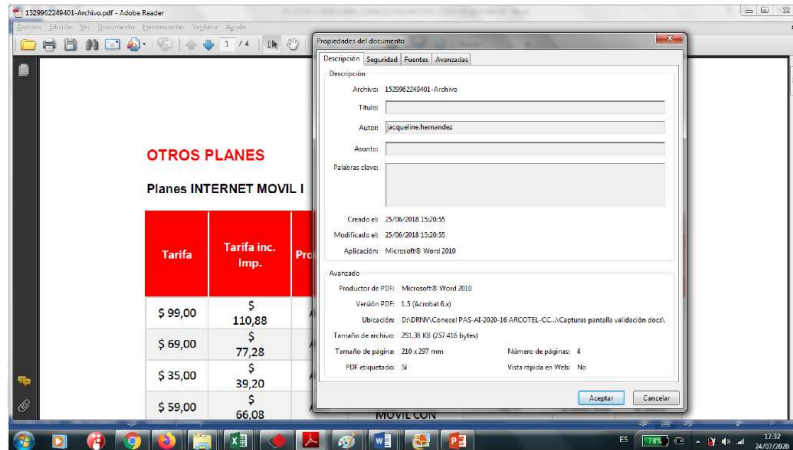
1529962249401-Archivo.pdf - Adobe Reader

Archivo Edición Ver Documento Herramientas Ventana Ayuda

1 / 4

OTROS PLANES

Planes INTERNET MOVIL I

| Tarifa | Tarifa inc. Imp. | Pro |
|---|---|---|
| $ 99,00 | $ 110,88 | |
| $ 69,00 | $ 77,28 | |
| $ 35,00 | $ 39,20 | |
| $ 59,00 | $ 66,08 | |

MOVIL CON

Propiedades del documento

Descripción | Seguridad | Fuentes | Avanzadas

Descripción

Archivo: 1529962249401-Archivo

Título:

Autor: jacqueline.hernandez

Asunto:

Palabras clave:

Creado el: 25/06/2018 15:20:55

Modificado el: 25/06/2018 15:20:55

Aplicación: Microsoft® Word 2010

Avanzado

Productor de PDF: Microsoft® Word 2010

Versión PDF: 1.5 (Acrobat 6.x)

Ubicación: D:\DRNV\Conecel PAS-AI-2020-16 ARCOTEL-CC...\Capturas pantalla validación docs\

Tamaño de archivo: 251,38 KB (257.416 bytes)

Tamaño de página: 210 x 297 mm

Número de páginas: 4

PDF etiquetado: Sí

Vista rápida en Web: No

Aceptar

Cancelar

ES 78% 17:32 24/07/2020